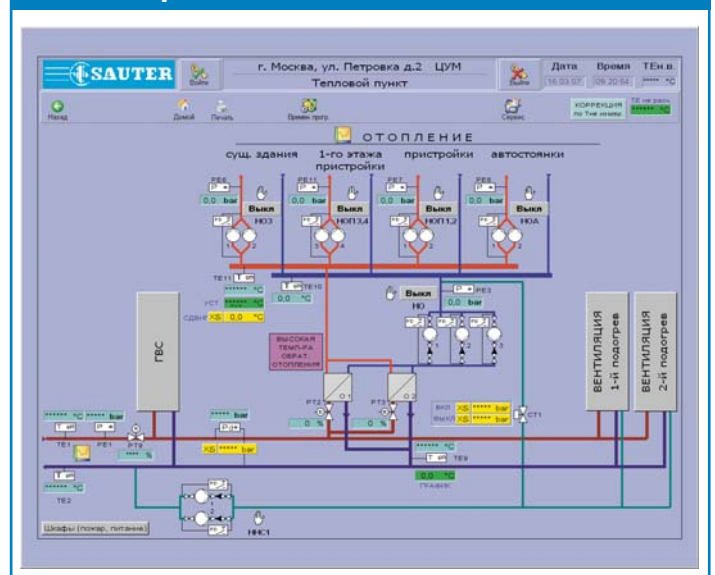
SAUTER

Войти

г. Москва, ул. Петровка д.2 ЦУМ

Тепловой пункт

Выйти

Дата 16.03.07

Время 09:20:54

ТЕн.в. ***** °C

Назад

Домой

Печать

Время прог.

Сервис

КОРРЕКЦИЯ по Тнв измер.

ТЕ нв расч ***** °C

ОТОПЛЕНИЕ

сущ. здания

1-го этажа пристройки

пристройки

автостоянки

РЕ6

0,0 bar

Выкл

НО3

РЕ11

0,0 bar

Выкл

НОП3,4

РЕ7

0,0 bar

Выкл

НОП1,2

РЕ8

0,0 bar

Выкл

НОА

ТЕ11

***** °C

УСТ ***** °C

СДВИГ XS 0,0 °C

ТЕ10

0,0 °C

Выкл

НО

РЕ3

0,0 bar

ГВС

ВЫСОКАЯ ТЕМП-РА ОБРАТ. ОТОПЛЕНИЯ

ВЕНТИЛЯЦИЯ 1-й подогрев

ВЕНТИЛЯЦИЯ 2-й подогрев

***** °C

***** bar

ТЕ1

РЕ1

РТ9

**** %

***** bar

XS ***** bar

РТ2

0 %

РТ3

0 %

ВКЛ XS ***** bar

ВЫКЛ XS ***** bar

СТ1

***** °C

ТЕ9

0,0 °C

ГРАФИК

***** °C

ТЕ2

НХС1

Шкафы (пожар, питание)